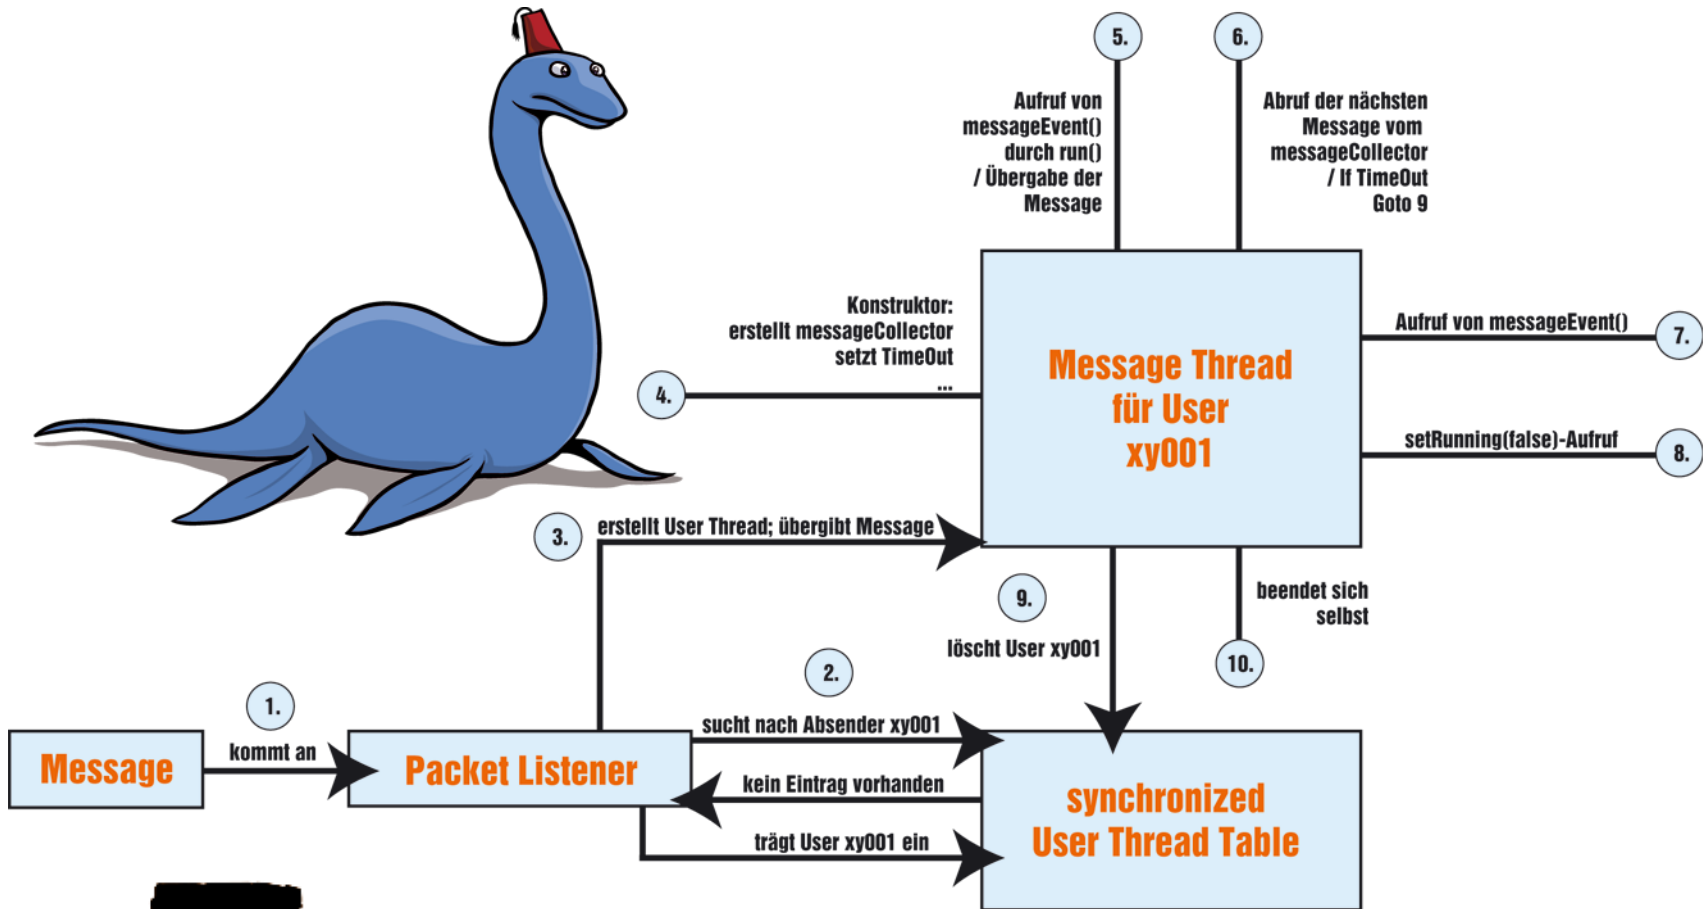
5.

Aufruf von messageEvent() durch run() / Übergabe der Message

6.

Abruf der nächsten Message vom messageCollector / If TimeOut Goto 9

Konstruktor: erstellt messageCollector setzt TimeOut ...

4.

Message Thread für User xy001

Aufruf von messageEvent()

7.

setRunning(false)-Aufruf

8.

3.

erstellt User Thread; übergibt Message

9.

löscht User xy001

beendet sich selbst

10.

2.

1.

kommt an

Message

Packet Listener

sucht nach Absender xy001

kein Eintrag vorhanden

trägt User xy001 ein

synchronized User Thread Table